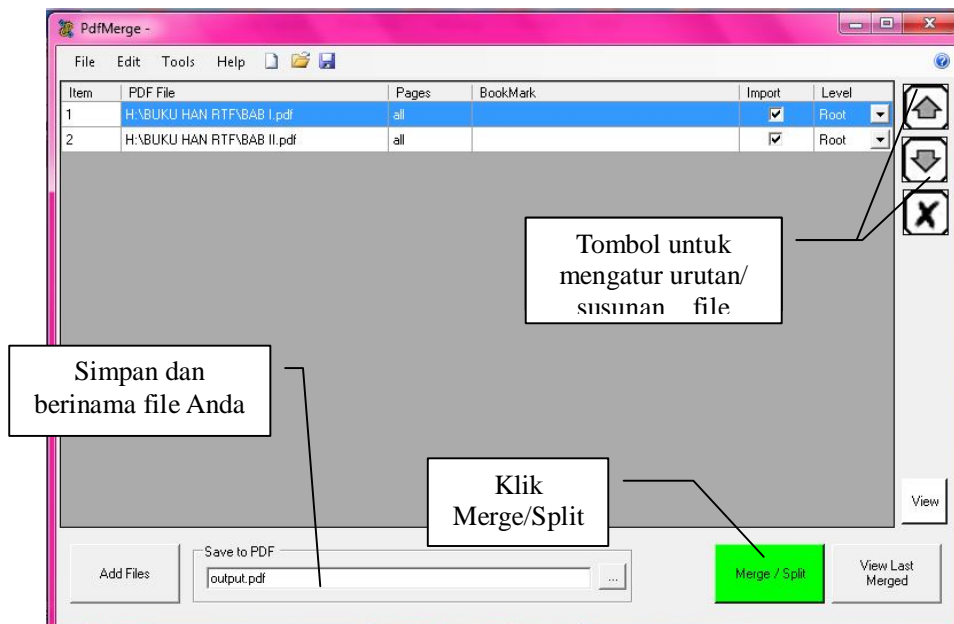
PdfMerge -

File Edit Tools Help

| Item | PDF File | Pages | BookMark | Import | Level |
|---|---|---|---|---|---|
| 1 | H:\BUKU HAN RTF\BAB I.pdf | all | | ☑ | Root |
| 2 | H:\BUKU HAN RTF\BAB II.pdf | all | | ☑ | Root |

Tombol untuk mengatur urutan/ susunan file

Simpan dan berinama file Anda

Klik Merge/Split

View

Add Files

Save to PDF

output.pdf

...

Merge / Split

View Last Merged